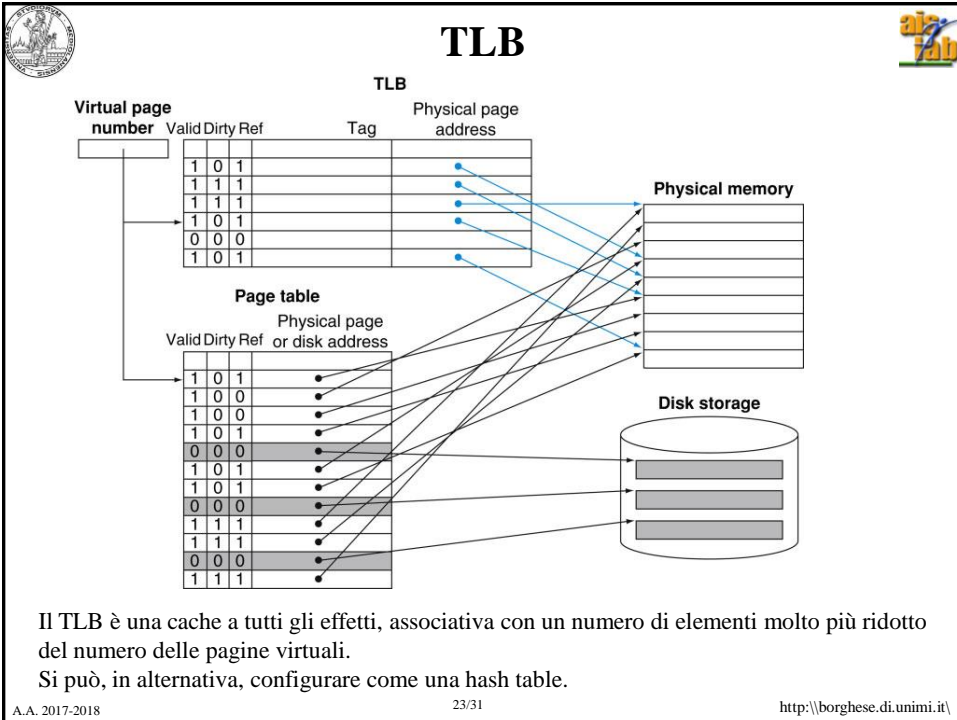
TLB

TLB

Virtual page number

| Valid | Dirty | Ref | Tag | Physical page address |
|---|---|---|---|---|
| 1 | 0 | 1 | | |
| 1 | 1 | 1 | | |
| 1 | 1 | 1 | | |
| 1 | 0 | 1 | | |
| 0 | 0 | 0 | | |
| 1 | 0 | 1 | | |

Physical memory

Page table

| Valid | Dirty | Ref | Physical page or disk address |
|---|---|---|---|
| 1 | 0 | 1 | |
| 1 | 0 | 0 | |
| 1 | 0 | 0 | |
| 1 | 0 | 1 | |
| 0 | 0 | 0 | |
| 1 | 0 | 1 | |
| 1 | 0 | 1 | |
| 0 | 0 | 0 | |
| 1 | 1 | 1 | |
| 1 | 1 | 1 | |
| 0 | 0 | 0 | |
| 1 | 1 | 1 | |

Disk storage

Il TLB è una cache a tutti gli effetti, associativa con un numero di elementi molto più ridotto del numero delle pagine virtuali.
Si può, in alternativa, configurare come una hash table.

A.A. 2017-2018 23/31 http:\\borghese.di.unimi.it\